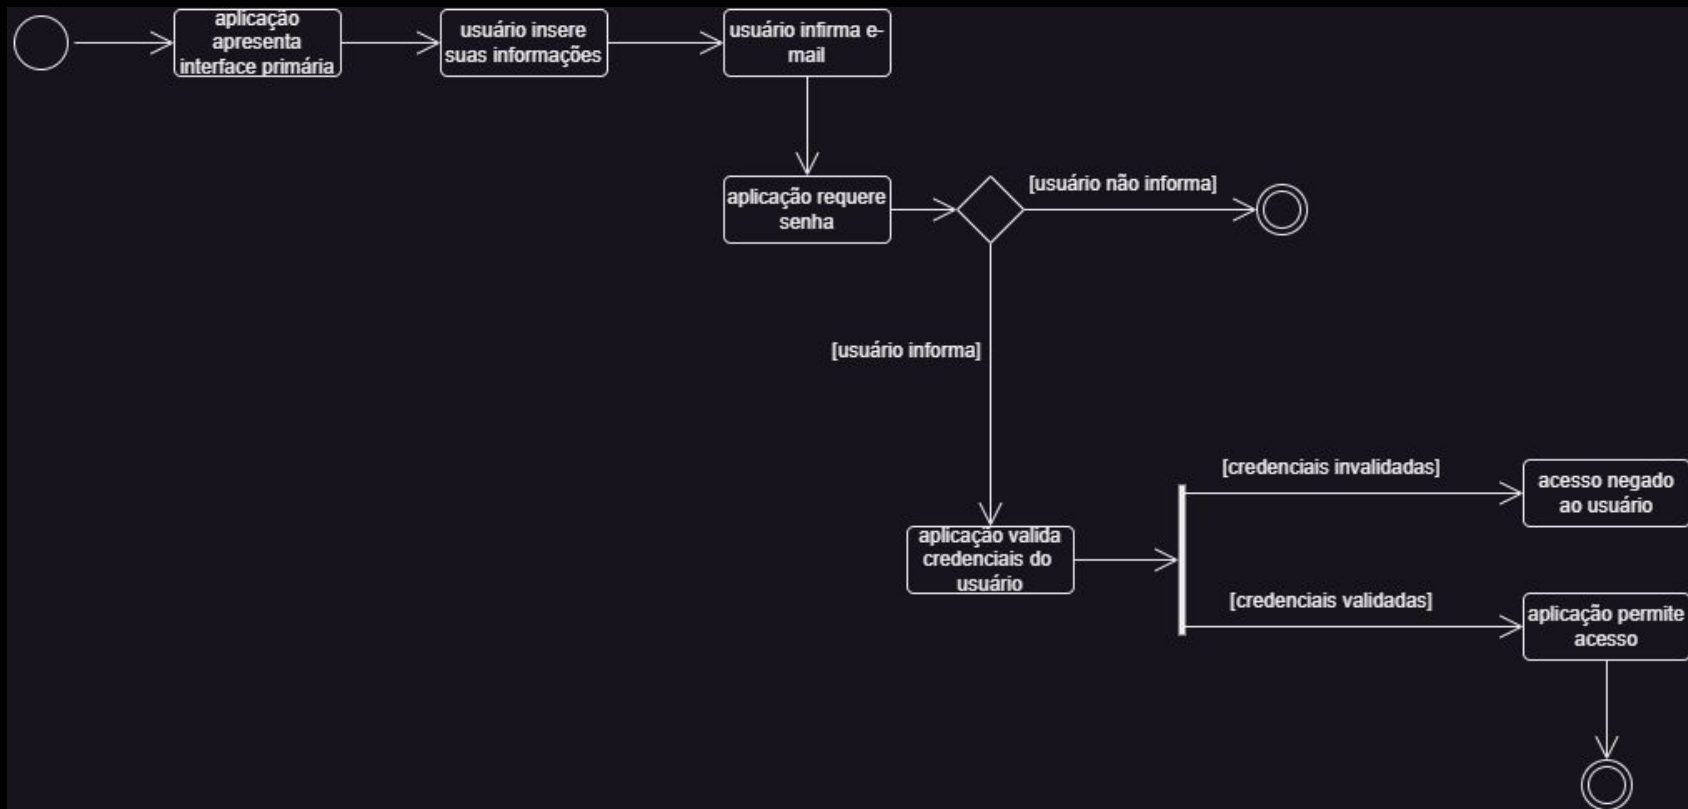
aplicação apresenta interface primária

usuário insere suas informações

usuário infirma e-mail

aplicação requere senha

[usuário não informa]

[usuário informa]

aplicação valida credenciais do usuário

[credenciais invalidadas]

acesso negado ao usuário

[credenciais validadas]

aplicação permite acesso